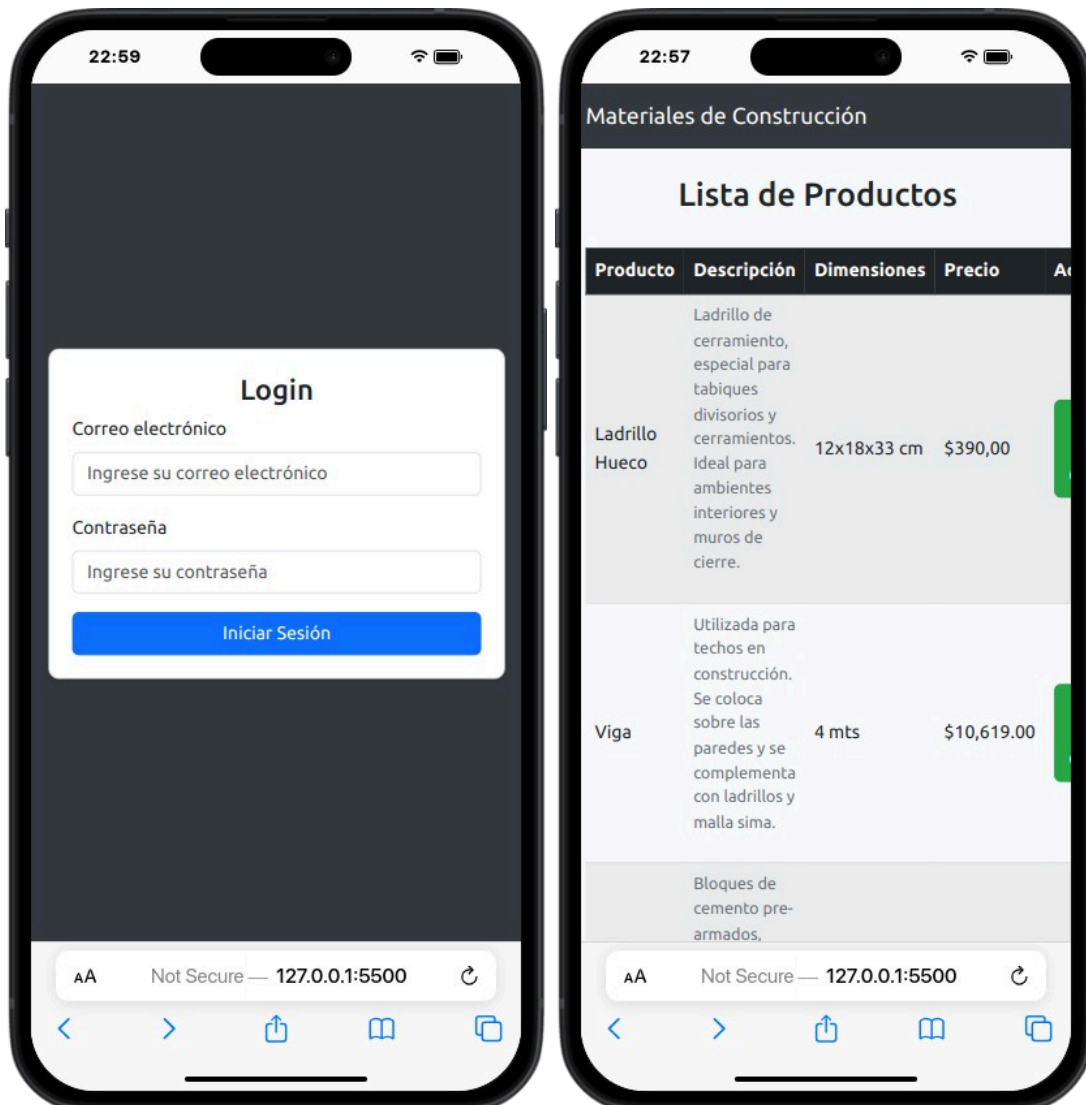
22:59

Login

Correo electrónico

Ingrese su correo electrónico

Contraseña

Ingrese su contraseña

Iniciar Sesión

AA Not Secure — 127.0.0.1:5500

22:57

Materiales de Construcción

Lista de Productos

| Producto | Descripción | Dimensiones | Precio | Ac |
|---|---|---|---|---|
| Ladrillo Hueco | Ladrillo de cerramiento, especial para tabiques divisorios y cerramientos. Ideal para ambientes interiores y muros de cierre. | 12x18x33 cm | $390,00 | |
| Viga | Utilizada para techos en construcción. Se coloca sobre las paredes y se complementa con ladrillos y malla sima. | 4 mts | $10,619.00 | |
| | Bloques de cemento pre-armados, | | | |

AA Not Secure — 127.0.0.1:5500